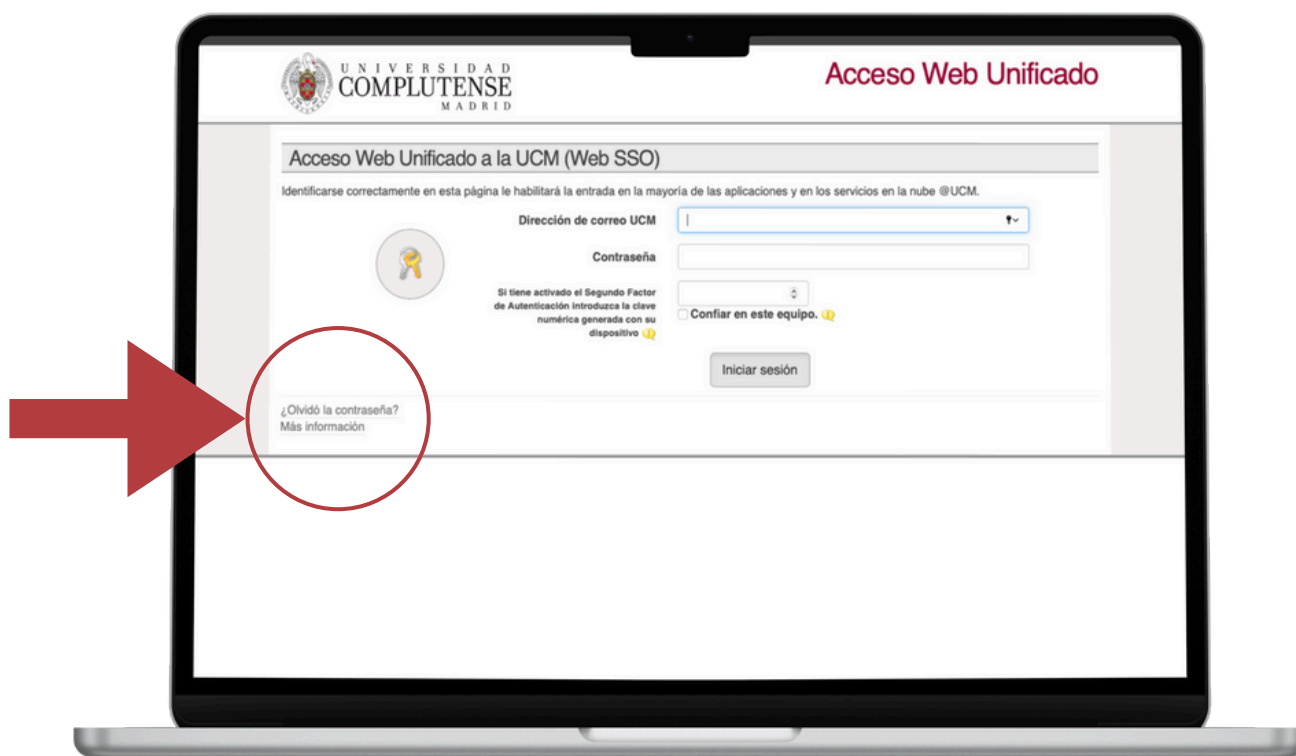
UNIVERSIDAD COMPLUTENSE MADRID

Acceso Web Unificado

Acceso Web Unificado a la UCM (Web SSO)

Identificarse correctamente en esta página le habilitará la entrada en la mayoría de las aplicaciones y en los servicios en la nube @UCM.

Dirección de correo UCM

Contraseña

Si tiene activado el Segundo Factor de Autenticación introduzca la clave numérica generada con su dispositivo

Confiar en este equipo.

Iniciar sesión

¿Olvidó la contraseña?
Más información